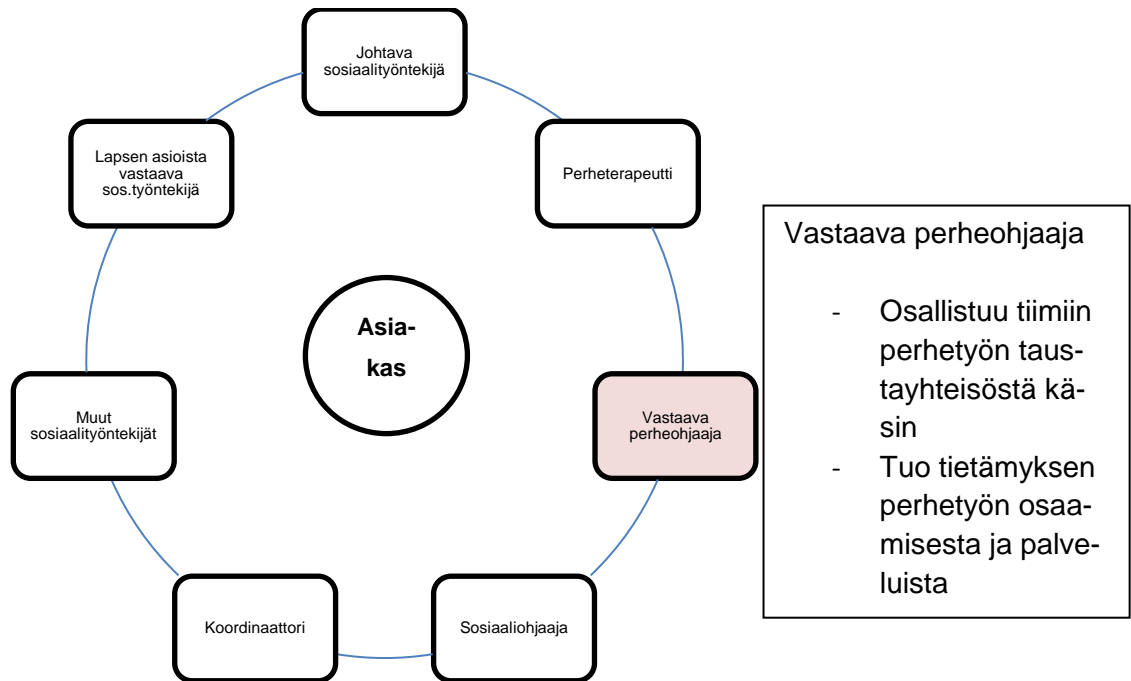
Johtava sosiaalityöntekijä

Lapsen asioista vastaava sos.työntekijä

Perheterapeutti

Asiakas

Muut sosiaalityöntekijät

Vastaava perheohjaaja

Koordinaattori

Sosiaaliohjaaja

Vastaava perheohjaaja

- Osallistuu tiimiin perhetyön taustayhteisöstä käsin
- Tuo tietämyksen perhetyön osaamisesta ja palveluista